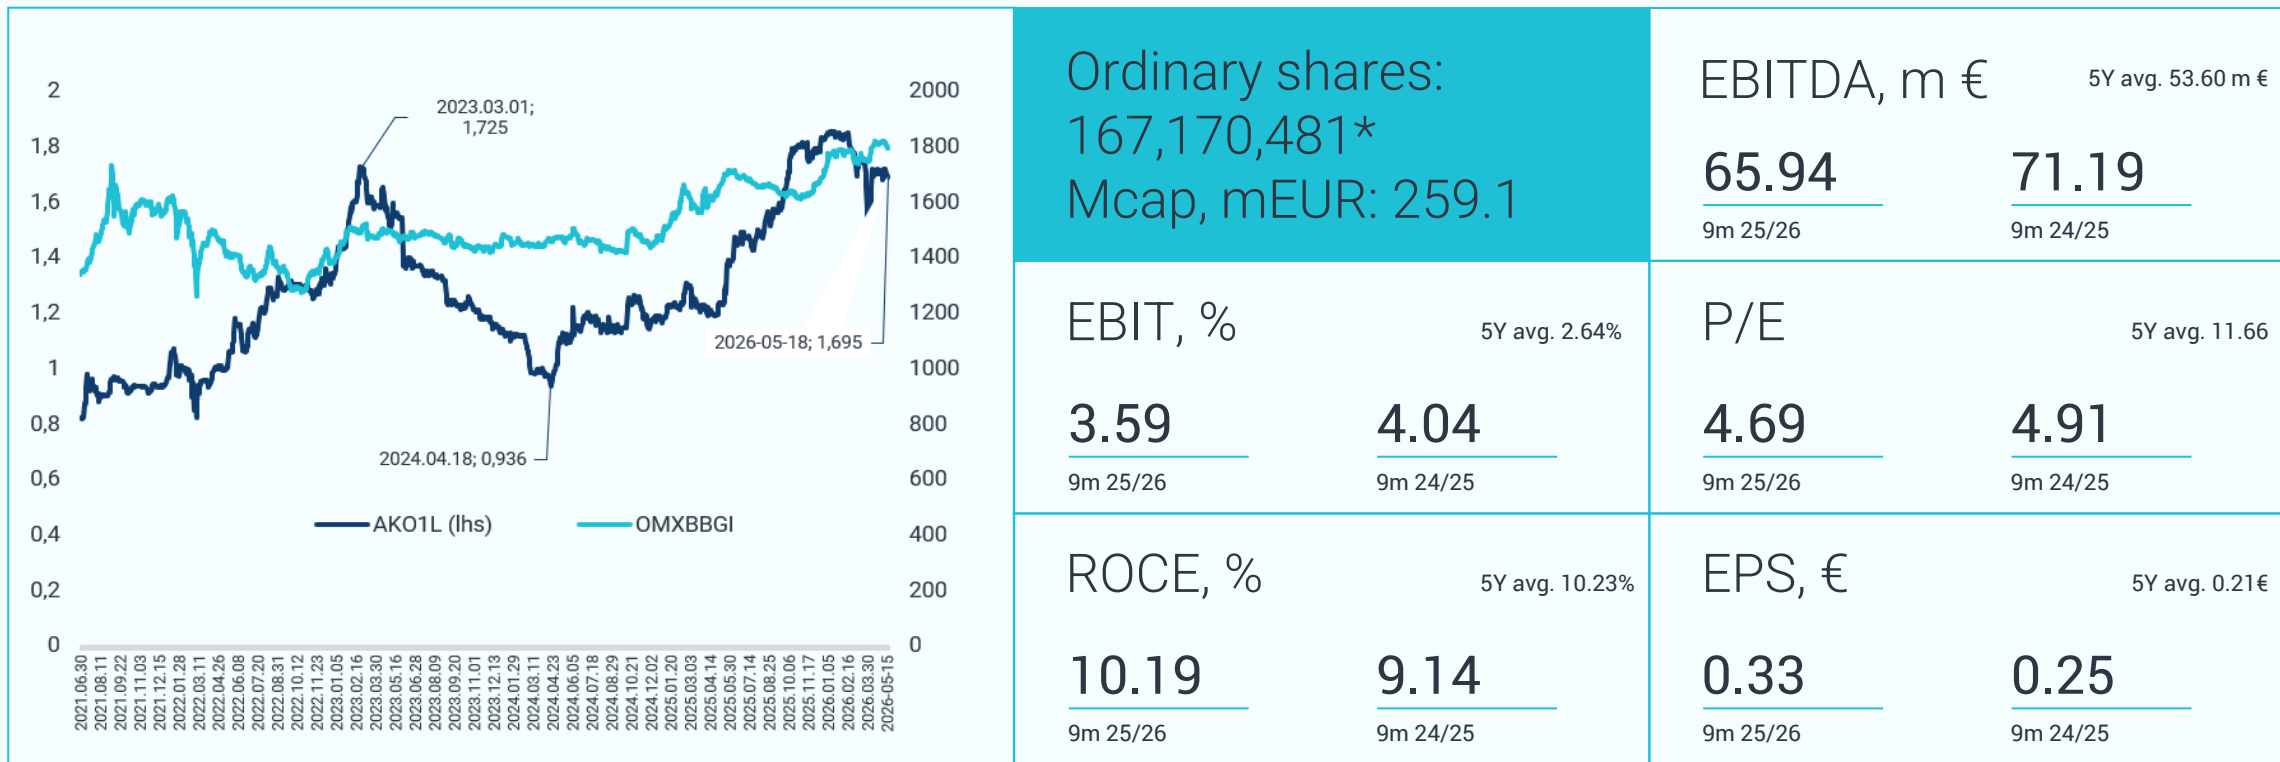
2
1,8
1,6
1,4
1,2
1
0,8
0,6
0,4
0,2
0

2000
1800
1600
1400
1200
1000
800
600
400
200
0

2023.03.01; 1,725

2026-05-18; 1,695

2024.04.18; 0,936

AKO1L (lhs)
OMXBBGI

2021.06.30
2021.08.11
2021.09.22
2021.11.03
2021.12.15
2022.01.28
2022.03.11
2022.04.26
2022.06.08
2022.07.20
2022.08.31
2022.10.12
2022.11.23
2023.01.05
2023.02.16
2023.03.30
2023.05.16
2023.06.28
2023.08.09
2023.09.20
2023.11.01
2023.12.13
2024.01.29
2024.03.11
2024.04.23
2024.06.05
2024.07.18
2024.08.29
2024.10.21
2024.12.02
2025.01.20
2025.03.03
2025.04.14
2025.05.30
2025.07.14
2025.08.25
2025.10.06
2025.11.17
2026.01.05
2026.02.16
2026.03.30
2026-05-15

Ordinary shares: 167,170,481*
Mcap, mEUR: 259.1

EBITDA, m €
5Y avg. 53.60 m €
65.94
9m 25/26
71.19
9m 24/25

EBIT, %
5Y avg. 2.64%
3.59
9m 25/26
4.04
9m 24/25

P/E
5Y avg. 11.66
4.69
9m 25/26
4.91
9m 24/25

ROCE, %
5Y avg. 10.23%
10.19
9m 25/26
9.14
9m 24/25

EPS, €
5Y avg. 0.21€
0.33
9m 25/26
0.25
9m 24/25